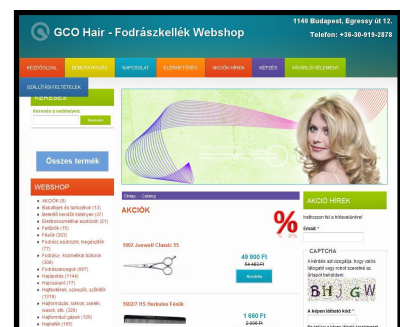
GCO Hair - Fodrászkellék Webshop

1149 Budapest, Egressy út 12.

Telefon: +36-30-919-2878

KEZDŐOLDAL

KAPCSOLAT

AKCIÓK HÍREK

KÉPZÉS

SZÁLLÍTÁSI FELTÉTELEK

KERESÉS

Keresés a webhelyen:

Keresés

Összes termék

WEBSHOP

AKCIÓK (9)

Elektromos készülékek (21)

Fésűk (203)

Fodrász kozmetikai bútorok (306)

Fodrászollók (657)

Hajfestés (174)

Hajszárító (17)

Hajformázók, szárítók, szárítók (1516)

Hajkefék (195)

Címlap » Katalog

AKCIÓK

%

1002 Jaguar Classic 55

49 900 Ft

Kosárba

5002/7 HS Hercules Fésűk

1 650 Ft

2 900 Ft

AKCIÓ HÍREK

Iratkozzon fel a hírlevelünkre!

E-mail: *

CAPTCHA

A kép betűi: